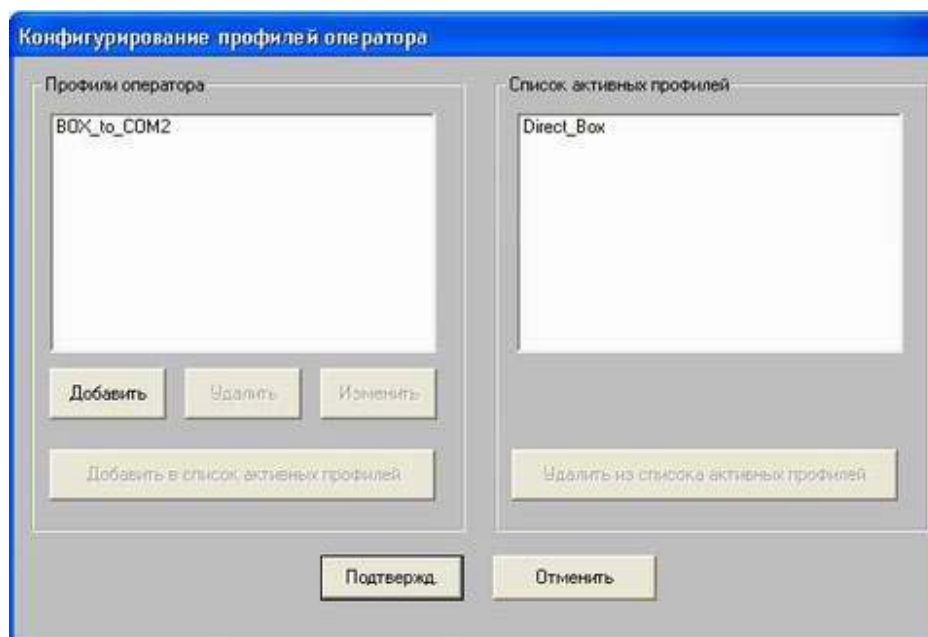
Конфигурирование профилей оператора

Профили оператора

BOX_to_COM2

Добавить

Удалить

Изменить

Добавить в список активных профилей

Список активных профилей

Direct_Box

Удалить из списка активных профилей

Подтвержд.

Отменить